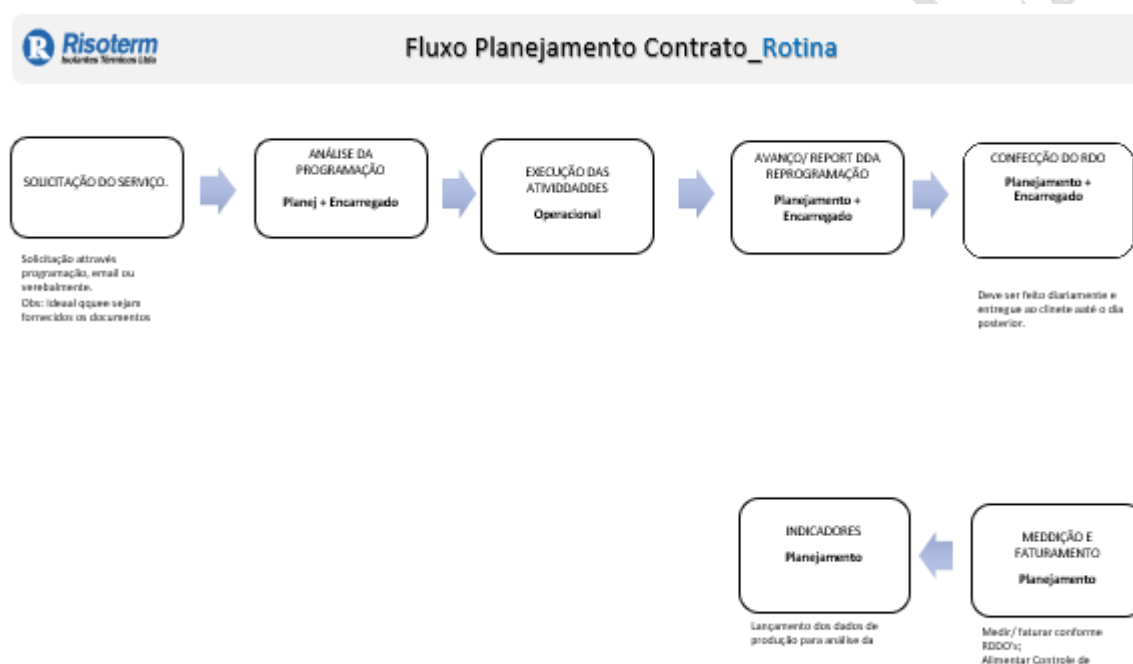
Risoterm
Isolantes Térmicos Ltda

Fluxo Planejamento Contrato_Rotina

SOLICITAÇÃO DO SERVIÇO.

Solicitação attravés programação, email ou verebalmente.
Obs: Ideaal qquee sejam fornecidos os documentos

ANÁLISE DA PROGRAMAÇÃO
Planej + Encarregado

EXECUÇÃO DAS ATIVIDDADES
Operacional

AVANÇO/ REPORT DDA REPROGRAMAÇÃO
Planejamento + Encarregado

CONFECÇÃO DO RDO
Planejamento + Encarregado

Deve ser feito diariamente e entregue ao clinete aaté o dia posterior.

MEDDIÇÃO E FATURAMENTO
Planejamento

Medir/ faturar conforme RDDO's;
Alimentar Controle de

INDICADORES
Planejamento

Lançamento dos dados de produção para análise da